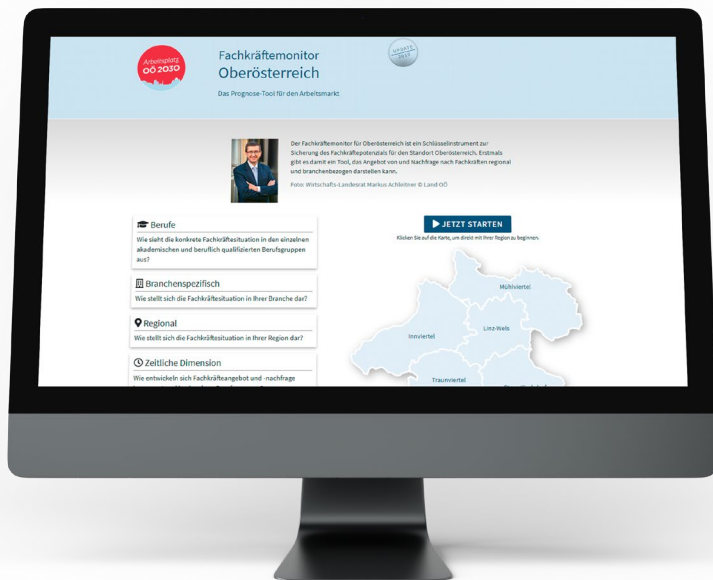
Arbeitsplatz OÖ 2030

Fachkräftemonitor Oberösterreich

UPDATE 2019

Das Prognose-Tool für den Arbeitsmarkt

Der Fachkräftemonitor für Oberösterreich ist ein Schlüsselinstrument zur Sicherung des Fachkräftepotenzials für den Standort Oberösterreich. Erstmals gibt es damit ein Tool, das Angebot von und Nachfrage nach Fachkräften regional und branchenbezogen darstellen kann.

Foto: Wirtschafts-Landesrat Markus Achleitner © Land OÖ

Berufe

Wie sieht die konkrete Fachkräftesituation in den einzelnen akademischen und beruflich qualifizierten Berufsgruppen aus?

Branchenspezifisch

Wie stellt sich die Fachkräftesituation in Ihrer Branche dar?

Regional

Wie stellt sich die Fachkräftesituation in Ihrer Region dar?

Zeitliche Dimension

Wie entwickeln sich Fachkräfteangebot und -nachfrage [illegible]

JETZT STARTEN

Klicken Sie auf die Karte, um direkt mit Ihrer Region zu beginnen.

Mühlviertel

Innviertel

Linz-Wels

Traunviertel

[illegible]